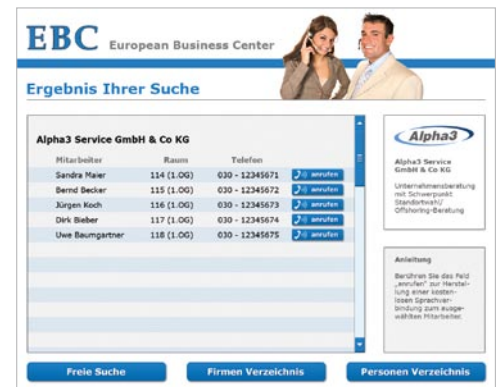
EBC European Business Center

Ergebnis Ihrer Suche

Alpha3 Service GmbH & Co KG

| Mitarbeiter | Raum | Telefon | |
|---|---|---|---|
| Sandra Maier | 114 (1.OG) | 030 - 12345671 | anrufen |
| Bernd Becker | 115 (1.OG) | 030 - 12345672 | anrufen |
| Jürgen Koch | 116 (1.OG) | 030 - 12345673 | anrufen |
| Dirk Bieber | 117 (1.OG) | 030 - 12345674 | anrufen |
| Uwe Baumgartner | 118 (1.OG) | 030 - 12345675 | anrufen |

Alpha3

Alpha3 Service GmbH & Co KG

Unternehmensberatung mit Schwerpunkt Standortwahl/ Offshoring-Beratung

Anleitung

Berühren Sie das Feld „anrufen" zur Herstellung einer kostenlosen Sprachverbindung zum ausgewählten Mitarbeiter.

Freie Suche

Firmen Verzeichnis

Personen Verzeichnis